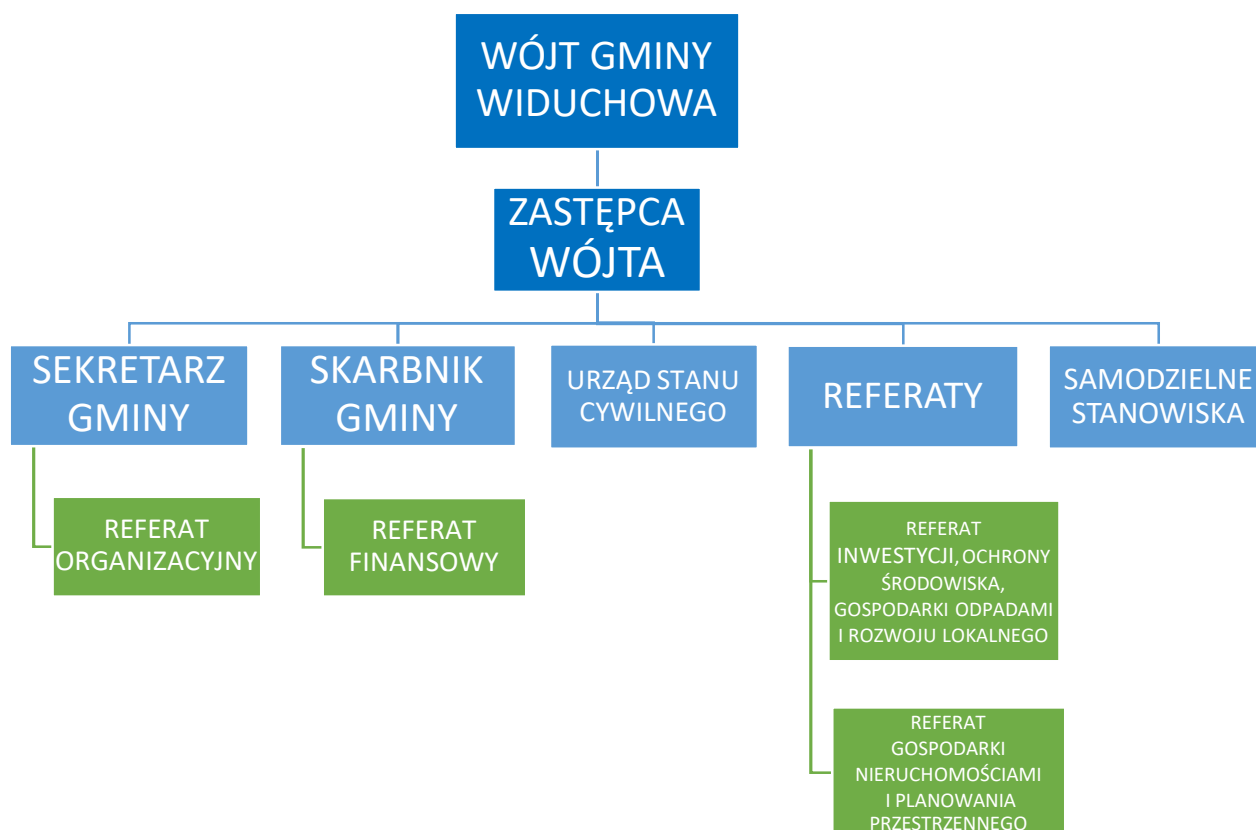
WÓJT GMINY WIDUCHOWA

ZASTĘPCA WÓJTA

SEKRETARZ GMINY

SKARBNIK GMINY

URZĄD STANU CYWILNEGO

REFERATY

SAMODZIELNE STANOWISKA

REFERAT ORGANIZACYJNY

REFERAT FINANSOWY

REFERAT INWESTYCJI, OCHRONY ŚRODOWISKA, GOSPODARKI ODPADAMI I ROZWOJU LOKALNEGO

REFERAT GOSPODARKI NIERUCHOMOŚCIAMI I PLANOWANIA PRZESTRZENNEGO